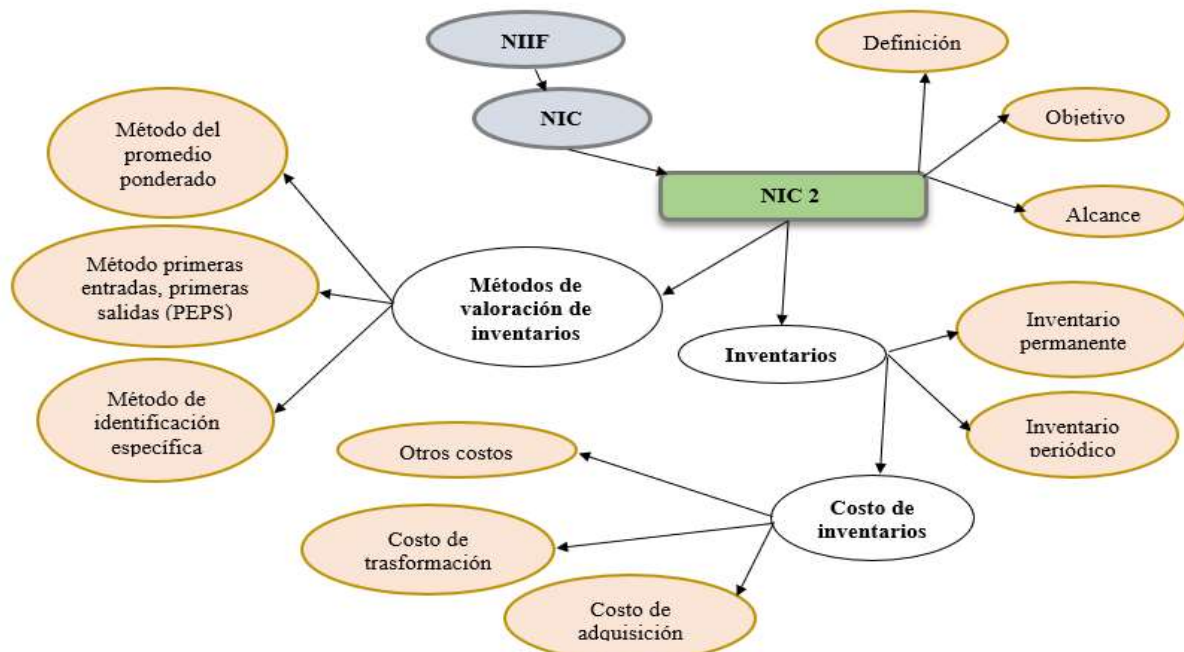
NIIF

NIC

NIC 2

Definición

Objetivo

Alcance

Método del promedio ponderado

Método primeras entradas, primeras salidas (PEPS)

Método de identificación específica

Métodos de valoración de inventarios

Inventarios

Inventario permanente

Inventario periódico

Otros costos

Costo de inventarios

Costo de trasformación

Costo de adquisición